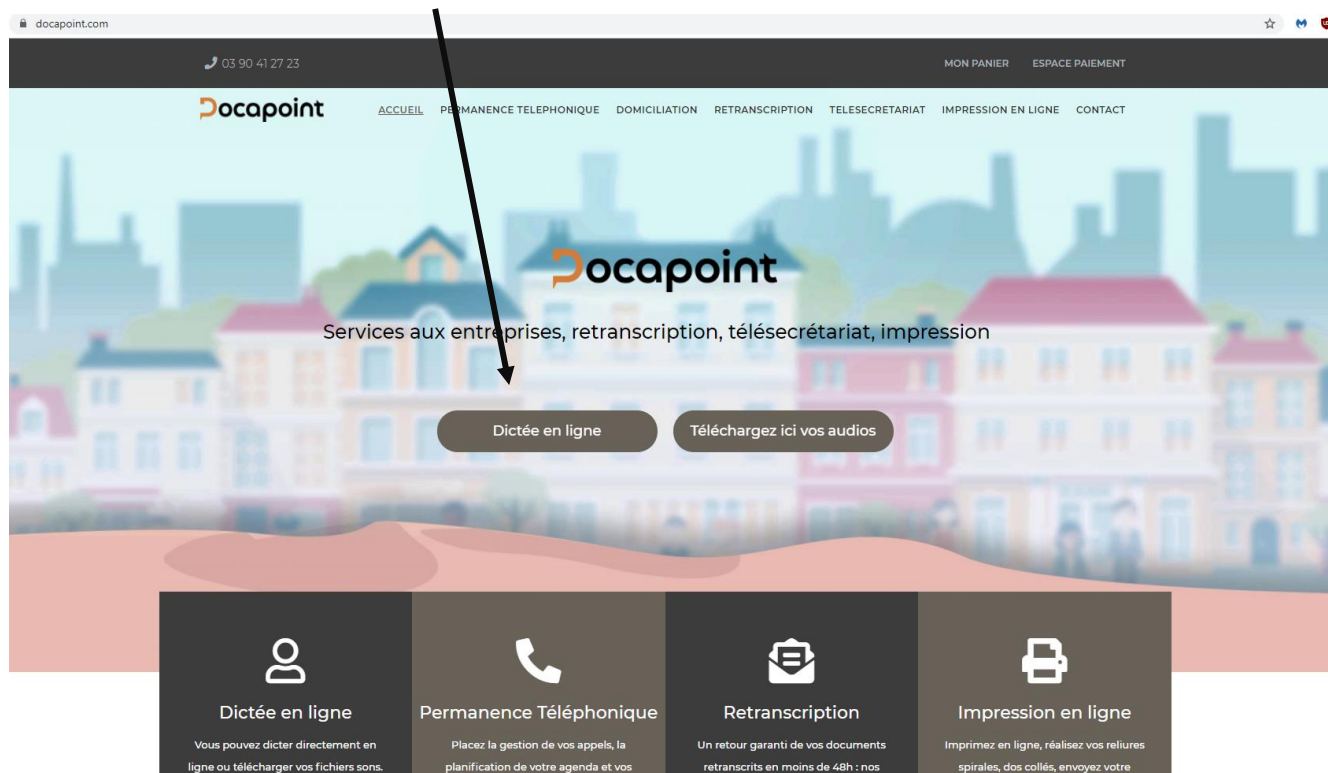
docapoint.com

03 90 41 27 23

MON PANIER ESPACE PAIEMENT

Docapoint

ACCUEIL PE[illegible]MANENCE TELEPHONIQUE DOMICILIATION RETRANSCRIPTION TELESECRETARIAT IMPRESSION EN LIGNE CONTACT

Docapoint

Services aux entreprises, retranscription, télésecrétariat, impression

Dictée en ligne

Téléchargez ici vos audios

Dictée en ligne

Vous pouvez dicter directement en ligne ou télécharger vos fichiers sons.

Permanence Téléphonique

Placez la gestion de vos appels, la planification de votre agenda et vos

Retranscription

Un retour garanti de vos documents retranscrits en moins de 48h : nos

Impression en ligne

Imprimez en ligne, réalisez vos reliures spirales, dos collés, envoyez votre